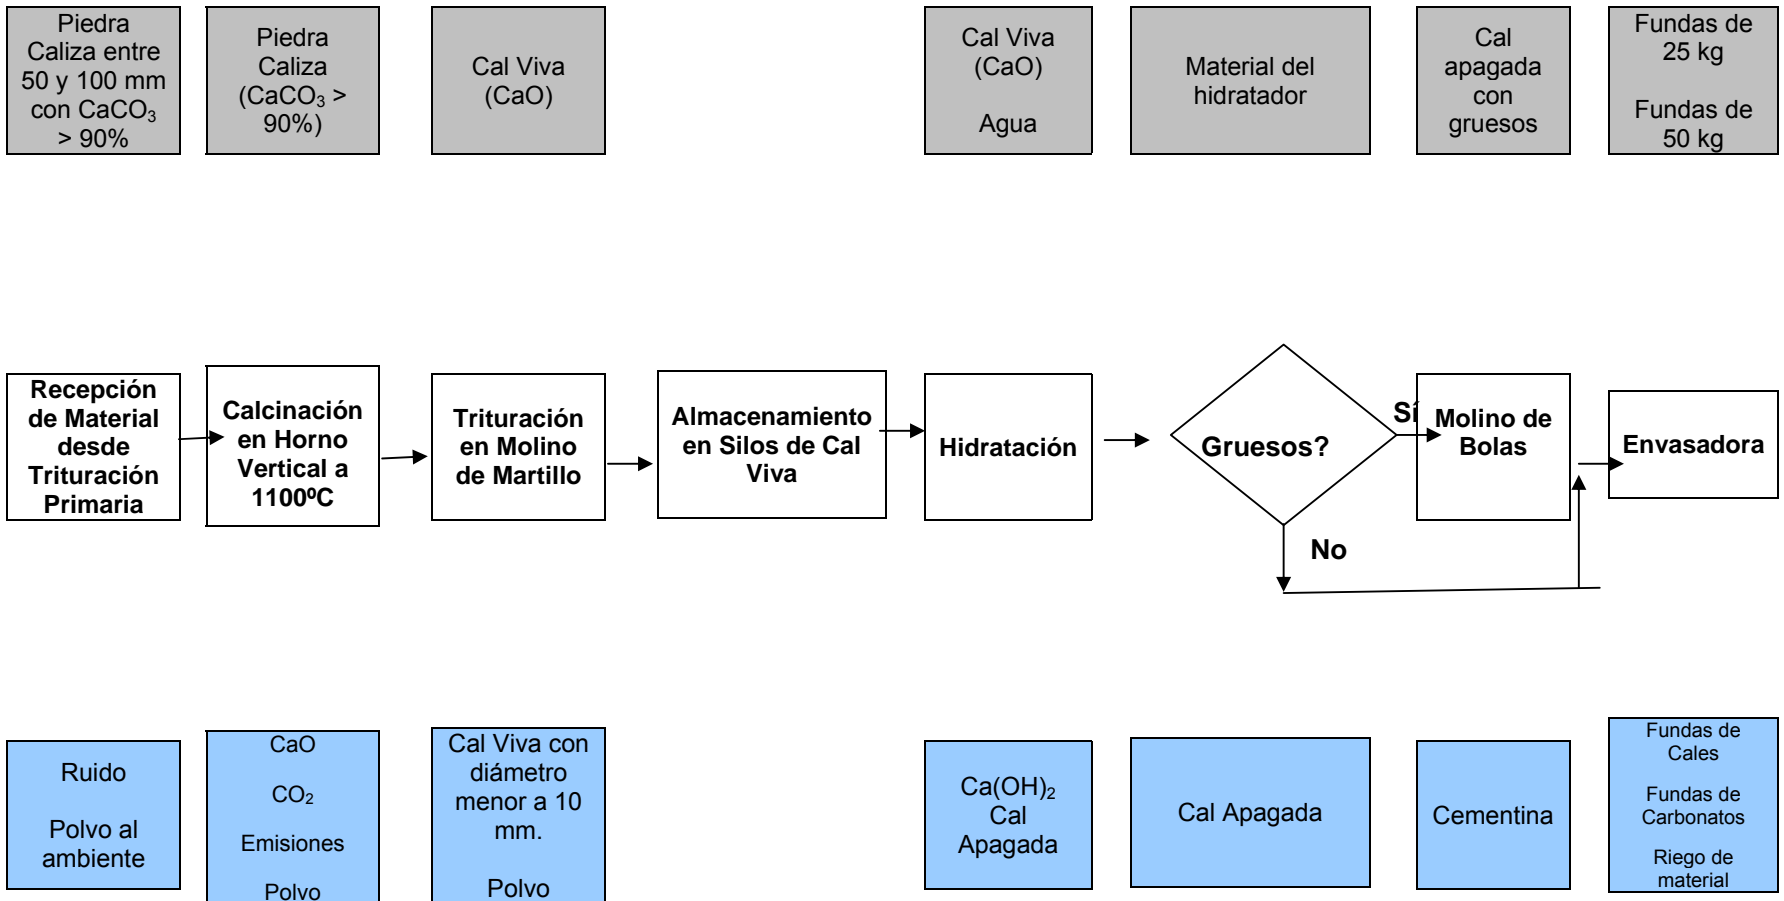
Piedra Caliza entre 50 y 100 mm con $CaCO_3$ > 90%

Piedra Caliza ($CaCO_3$ > 90%)

Cal Viva (CaO)

Cal Viva (CaO)

Agua

Material del hidratador

Cal apagada con gruesos

Fundas de 25 kg

Fundas de 50 kg

Recepción de Material desde Trituración Primaria

Calcinación en Horno Vertical a 1100ºC

Trituración en Molino de Martillo

Almacenamiento en Silos de Cal Viva

Hidratación

Gruesos?

Sí

No

Molino de Bolas

Envasadora

Ruido

Polvo al ambiente

CaO

$CO_2$

Emisiones

Polvo

Cal Viva con diámetro menor a 10 mm.

Polvo

$Ca(OH)_2$ Cal Apagada

Cal Apagada

Cementina

Fundas de Cales

Fundas de Carbonatos

Riego de material